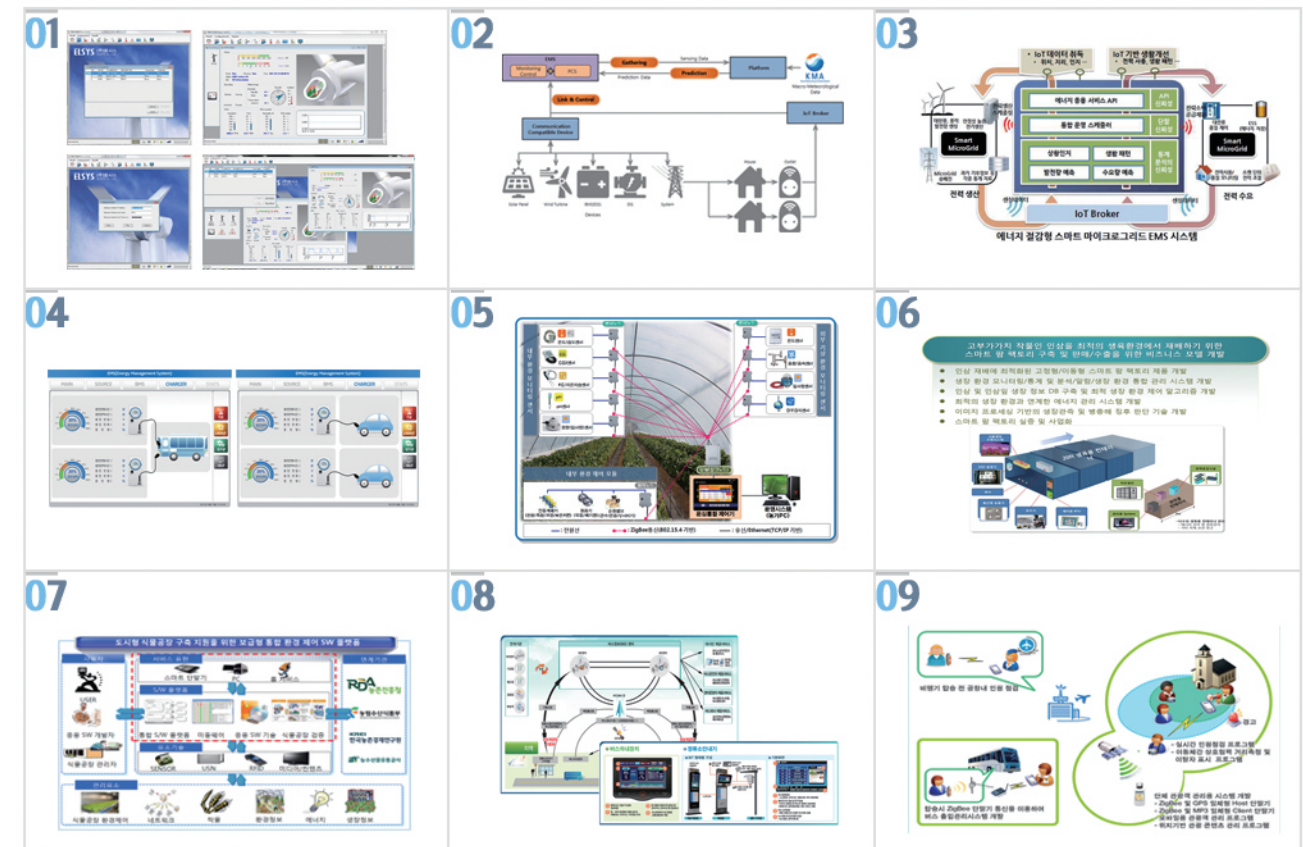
01

ELSYS

ELSYS

02

EMS
Monitoring Control
PCS
Gathering
Sensing Data
Prediction Data
Prediction
Platform
KMA
Macro Meteorological Data
Link & Control
Communication Compatible Device
IoT Broker
Solar Panel
Wind Turbine
BMS(ESS)
Devices
EVs
System
House
Outlet

03

IoT 데이터 취득
IoT 기반 생활개선
에너지 응용 서비스 API
통합 운영 스케쥴러
상황인지
생활 패턴
발전량 예측
수요량 예측
Smart MicroGrid
Smart MicroGrid
전력 생산
전력 수요
IoT Broker
에너지 절감형 스마트 마이크로그리드 EMS 시스템

04

EMS(Energy Management System)
MAIN
SOURCE
BMS
CHARGER
STATS
EMS(Energy Management System)
MAIN
SOURCE
BMS
CHARGER
STATS

05

내부 환경 제어 모듈
ZigBee통신(802.15.4 기반)
유선(Ethernet(TCP/IP 기반)

06

고부가가치 작물인 인삼을 최적의 생육환경에서 재배하기 위한 스마트 팜 팩토리 구축 및 판매/수출을 위한 비즈니스 모델 개발

인삼 재배에 최적화된 고정형/이동형 스마트 팜 팩토리 제품 개발
생장 환경 모니터링/통계 및 분석/알람/생장 환경 통합 관리 시스템 개발
인삼 및 인삼잎 생장 정보 DB 구축 및 최적 생장 환경 제어 알고리즘 개발
최적의 생장 환경과 연계한 에너지 관리 시스템 개발
이미지 프로세싱 기반의 생장관측 및 병충해 징후 판단 기술 개발
스마트 팜 팩토리 실증 및 사업화

07

도시형 식물공장 구축 지원을 위한 보급형 통합 환경 제어 SW 플랫폼
USER
응용 SW 개발자
식물공장 관리자
스마트 단말기
PC
S/W 플랫폼
통합 S/W 플랫폼
미들웨어
응용 SW 기술
식물공장 관련
SENSOR
USN
RFID
미디어/컨텐츠
RDA 농촌진흥청
농림수산식품부
한국농촌경제연구원
식물공장 환경제어
네트워크
작물
환경정보
에너지
생장정보

08

09

비행기 탑승 전 공항내 안내 방송
탑승시 ZigBee 단말기 통신을 이용하여 버스 출입관리시스템 개발
실시간 안내방송 프로그램
이동체간 상호협력 거리측정 및 이탈자 표시 프로그램
인계 관광객 관리용 시스템 개발
ZigBee 및 GPS 일체형 Host 단말기
ZigBee 및 MP3 일체형 Client 단말기
모바일용 관광객 관리 프로그램
위치기반 관광 콘텐츠 관리 프로그램